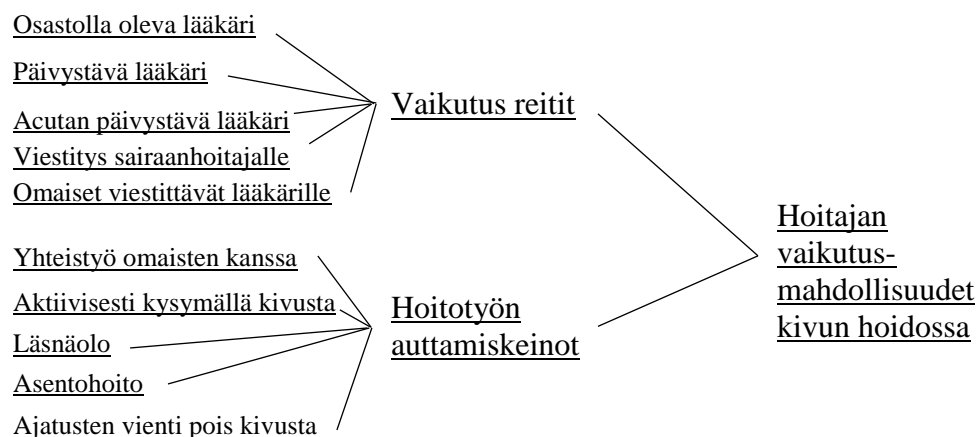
Osastolla oleva lääkäri

Päivystävä lääkäri

Acutan päivystävä lääkäri

Viestitys sairaanhoitajalle

Omaiset viestittävät lääkärille

Vaikutus reitit

Yhteistyö omaisten kanssa

Aktiivisesti kysymällä kivusta

Läsnäolo

Asentohoito

Ajatusten vienti pois kivusta

Hoitotyön auttamiskeinot

Hoitajan vaikutusmahdollisuudet kivun hoidossa